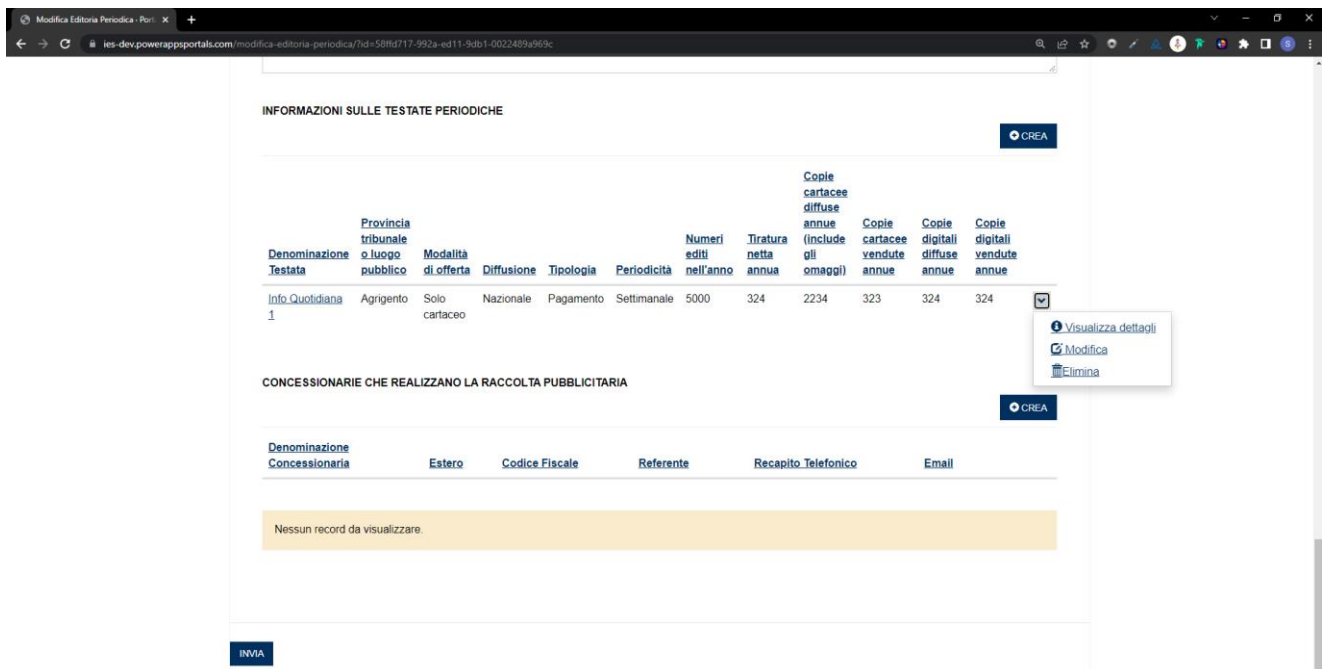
Modifica Editoria Periodica - Port ×

ies-dev.powerappsportals.com/modifica-editoria-periodica/?id=58ffd717-992a-ed11-9db1-0022489a969c

INFORMAZIONI SULLE TESTATE PERIODICHE

CREA

| Denominazione Testata | Provincia tribunale o luogo pubblico | Modalità di offerta | Diffusione | Tipologia | Periodicità | Numeri editi nell'anno | Tiratura netta annua | Copie cartacee diffuse annue (include gli omaggi) | Copie cartacee vendute annue | Copie digitali diffuse annue | Copie digitali vendute annue |
|---|---|---|---|---|---|---|---|---|---|---|---|
| Info Quotidiana 1 | Agrigento | Solo cartaceo | Nazionale | Pagamento | Settimanale | 5000 | 324 | 2234 | 323 | 324 | 324 |

Visualizza dettagli
Modifica
Elimina

CONCESSIONARIE CHE REALIZZANO LA RACCOLTA PUBBLICITARIA

CREA

| Denominazione Concessionaria | Estero | Codice Fiscale | Referente | Recapito Telefonico | Email |
|---|---|---|---|---|---|

Nessun record da visualizzare.

INVIA